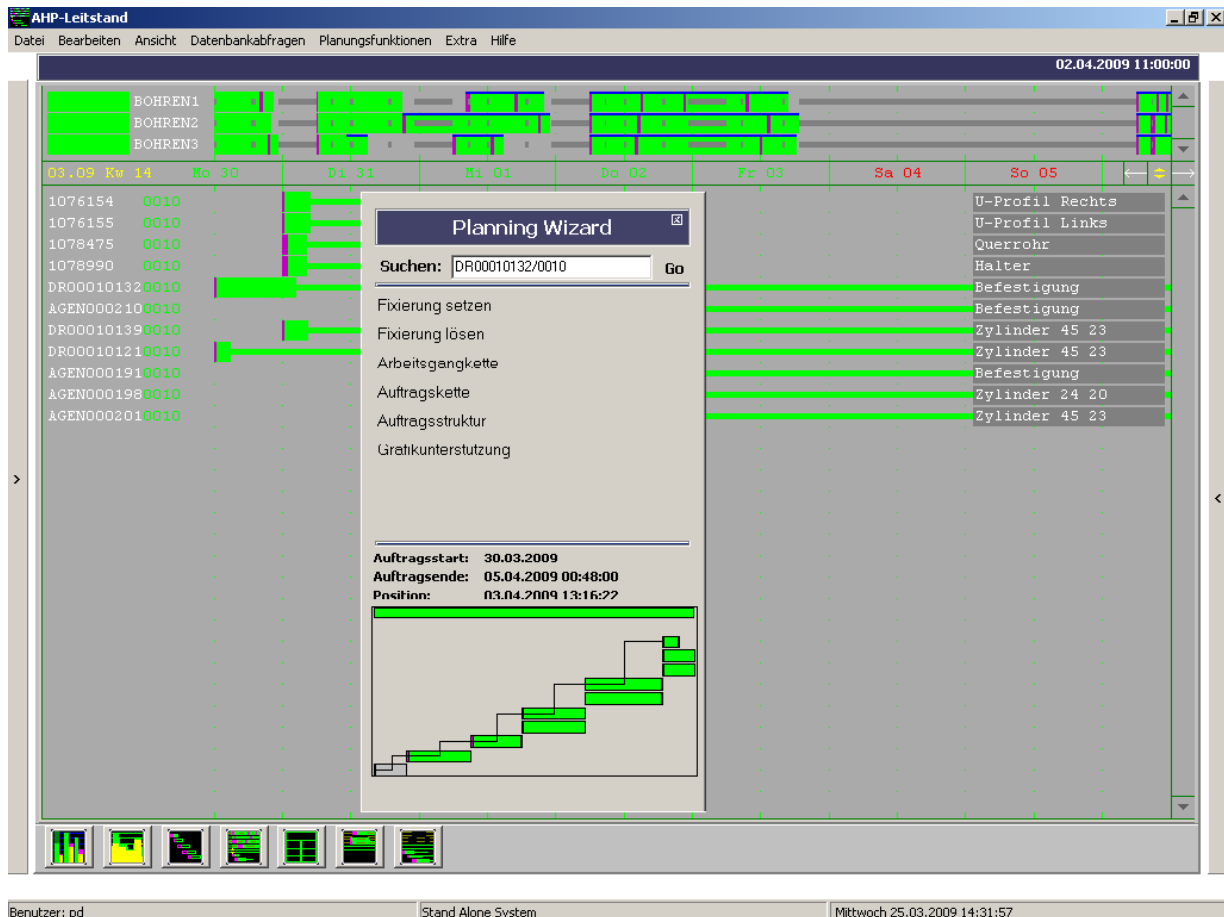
AHP-Leitstand

Datei Bearbeiten Ansicht Datenbankabfragen Planungsfunktionen Extra Hilfe

02.04.2009 11:00:00

BOHREN1
BOHREN2
BOHREN3

03.09 Kw 14 Mo 30 Di 31 Mi 01 Do 02 Fr 03 Sa 04 So 05

1076154 0010
1076155 0010
1078475 0010
1078990 0010
DR00010132 0010
AGEN00021 0010
DR00010139 0010
DR00010121 0010
AGEN00019 0010
AGEN00019 0010
AGEN00020 0010

U-Profil Rechts
U-Profil Links
Querrohr
Halter
Befestigung
Befestigung
Zylinder 45 23
Zylinder 45 23
Befestigung
Zylinder 24 20
Zylinder 45 23

Planning Wizard

Suchen: DR00010132/0010 Go

Fixierung setzen
Fixierung lösen
Arbeitsgangkette
Auftragskette
Auftragsstruktur
Grafikunterstutzung

Auftragsstart: 30.03.2009
Auftragsende: 05.04.2009 00:48:00
Position: 03.04.2009 13:16:22

Benutzer: pd
Stand Alone System
Mittwoch 25.03.2009 14:31:57